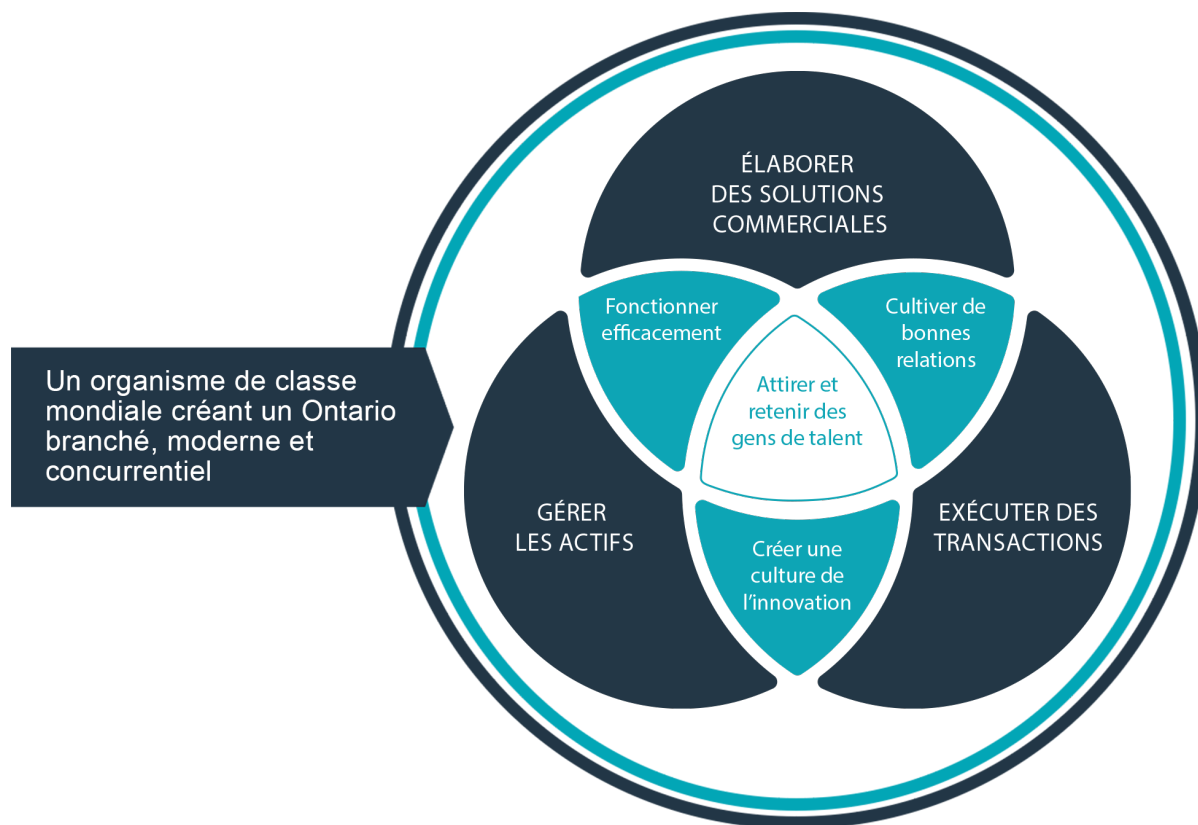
Un organisme de classe mondiale créant un Ontario branché, moderne et concurrentiel

ÉLABORER DES SOLUTIONS COMMERCIALES

Fonctionner efficacement

Cultiver de bonnes relations

Attirer et retenir des gens de talent

GÉRER LES ACTIFS

EXÉCUTER DES TRANSACTIONS

Créer une culture de l'innovation